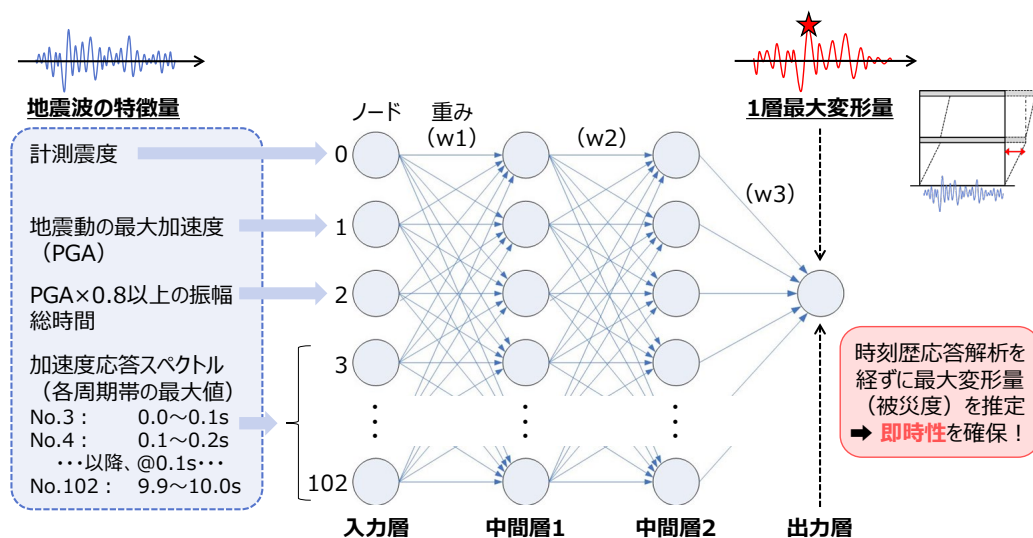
地震波の特徴量

計測震度

地震動の最大加速度（PGA）

PGA×0.8以上の振幅総時間

加速度応答スペクトル（各周期帯の最大値）
No.3：　0.0～0.1s
No.4：　0.1～0.2s
・・・以降、@0.1s・・・
No.102：　9.9～10.0s

ノード
重み（w1）
（w2）
（w3）

0
1
2
3
⋮
102

⋮
⋮
⋮

入力層
中間層1
中間層2
出力層

1層最大変形量

時刻歴応答解析を経ずに最大変形量（被災度）を推定
➡ 即時性を確保！